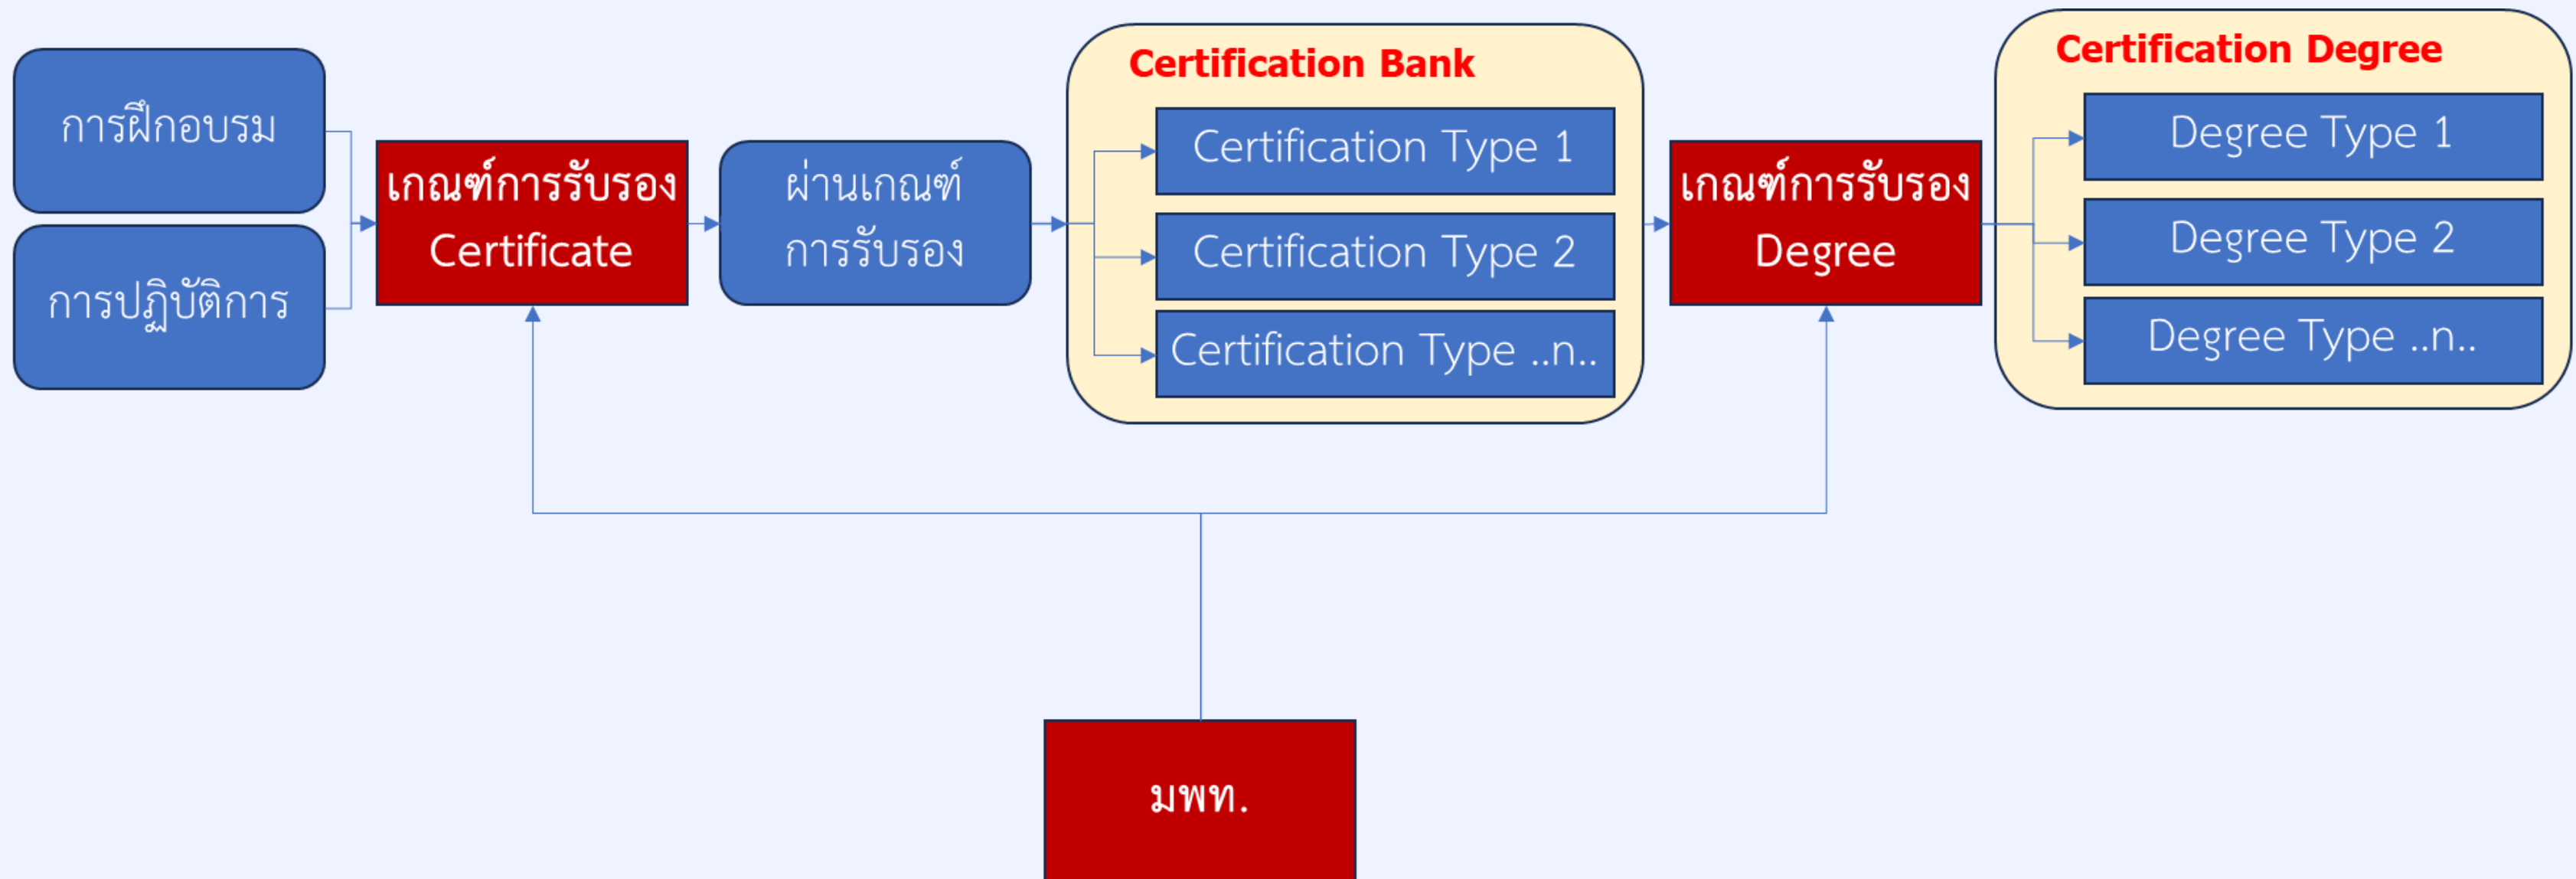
การฝึกอบรม

การปฏิบัติการ

เกณฑ์การรับรอง Certificate

ผ่านเกณฑ์การรับรอง

Certification Bank

Certification Type 1

Certification Type 2

Certification Type ..n..

เกณฑ์การรับรอง Degree

Certification Degree

Degree Type 1

Degree Type 2

Degree Type ..n..

มพท.